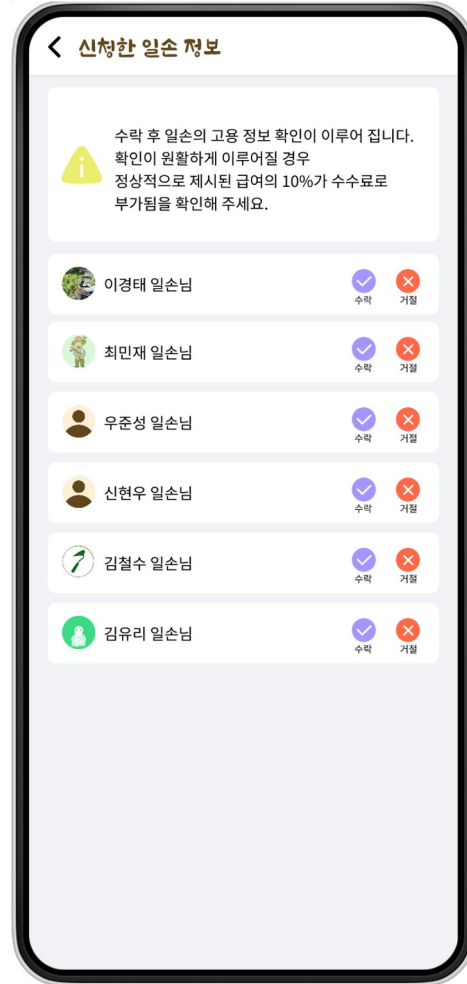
신청한 일손 정보

수락 후 일손의 고용 정보 확인이 이루어 집니다.
확인이 원활하게 이루어질 경우
정상적으로 제시된 급여의 10%가 수수료로
부가됨을 확인해 주세요.

이경태 일손님 수락 거절

최민재 일손님 수락 거절

우준성 일손님 수락 거절

신현우 일손님 수락 거절

김철수 일손님 수락 거절

김유리 일손님 수락 거절